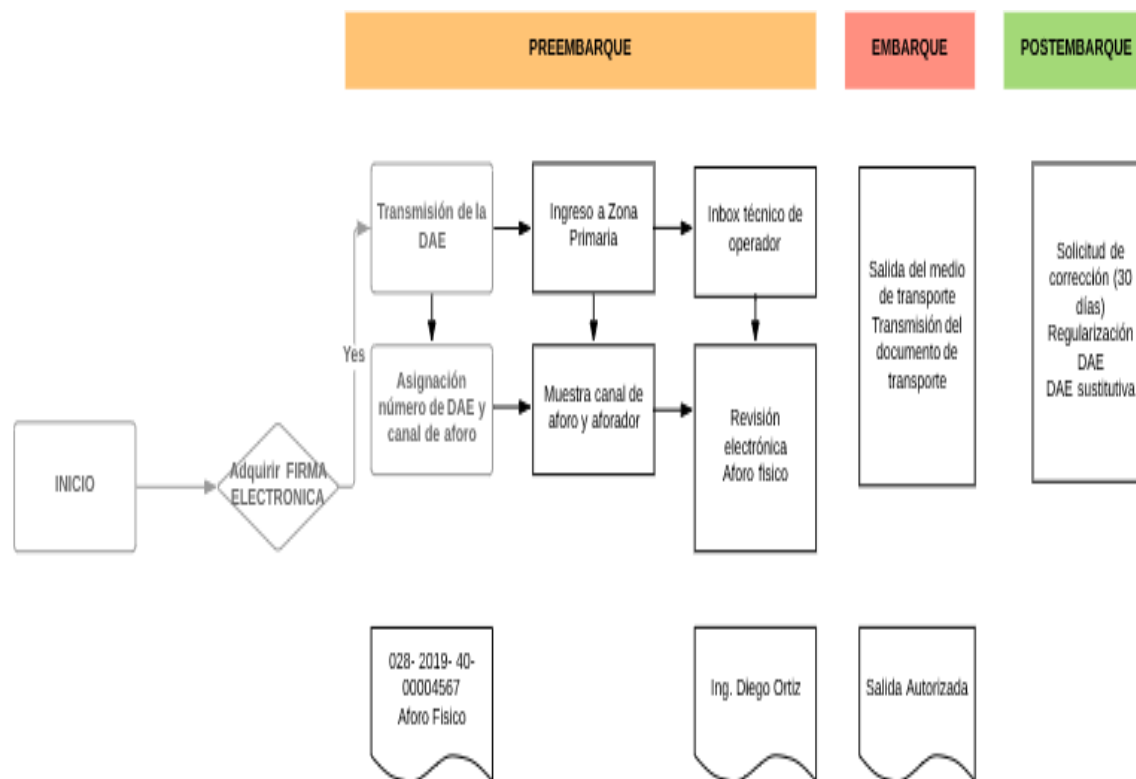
PREEMBARQUE

EMBARQUE

POSTEMBARQUE

Transmisión de la DAE

Ingreso a Zona Primaria

Inbox técnico de operador

Salida del medio de transporte Transmisión del documento de transporte

Solicitud de corrección (30 días) Regularización DAE DAE sustitutiva

Yes

Asignación número de DAE y canal de aforo

Muestra canal de aforo y aforador

Revisión electrónica Aforo físico

INICIO

Adquirir FIRMA ELECTRONICA

028- 2019- 40- 00004567 Aforo Fisico

Ing. Diego Ortiz

Salida Autorizada